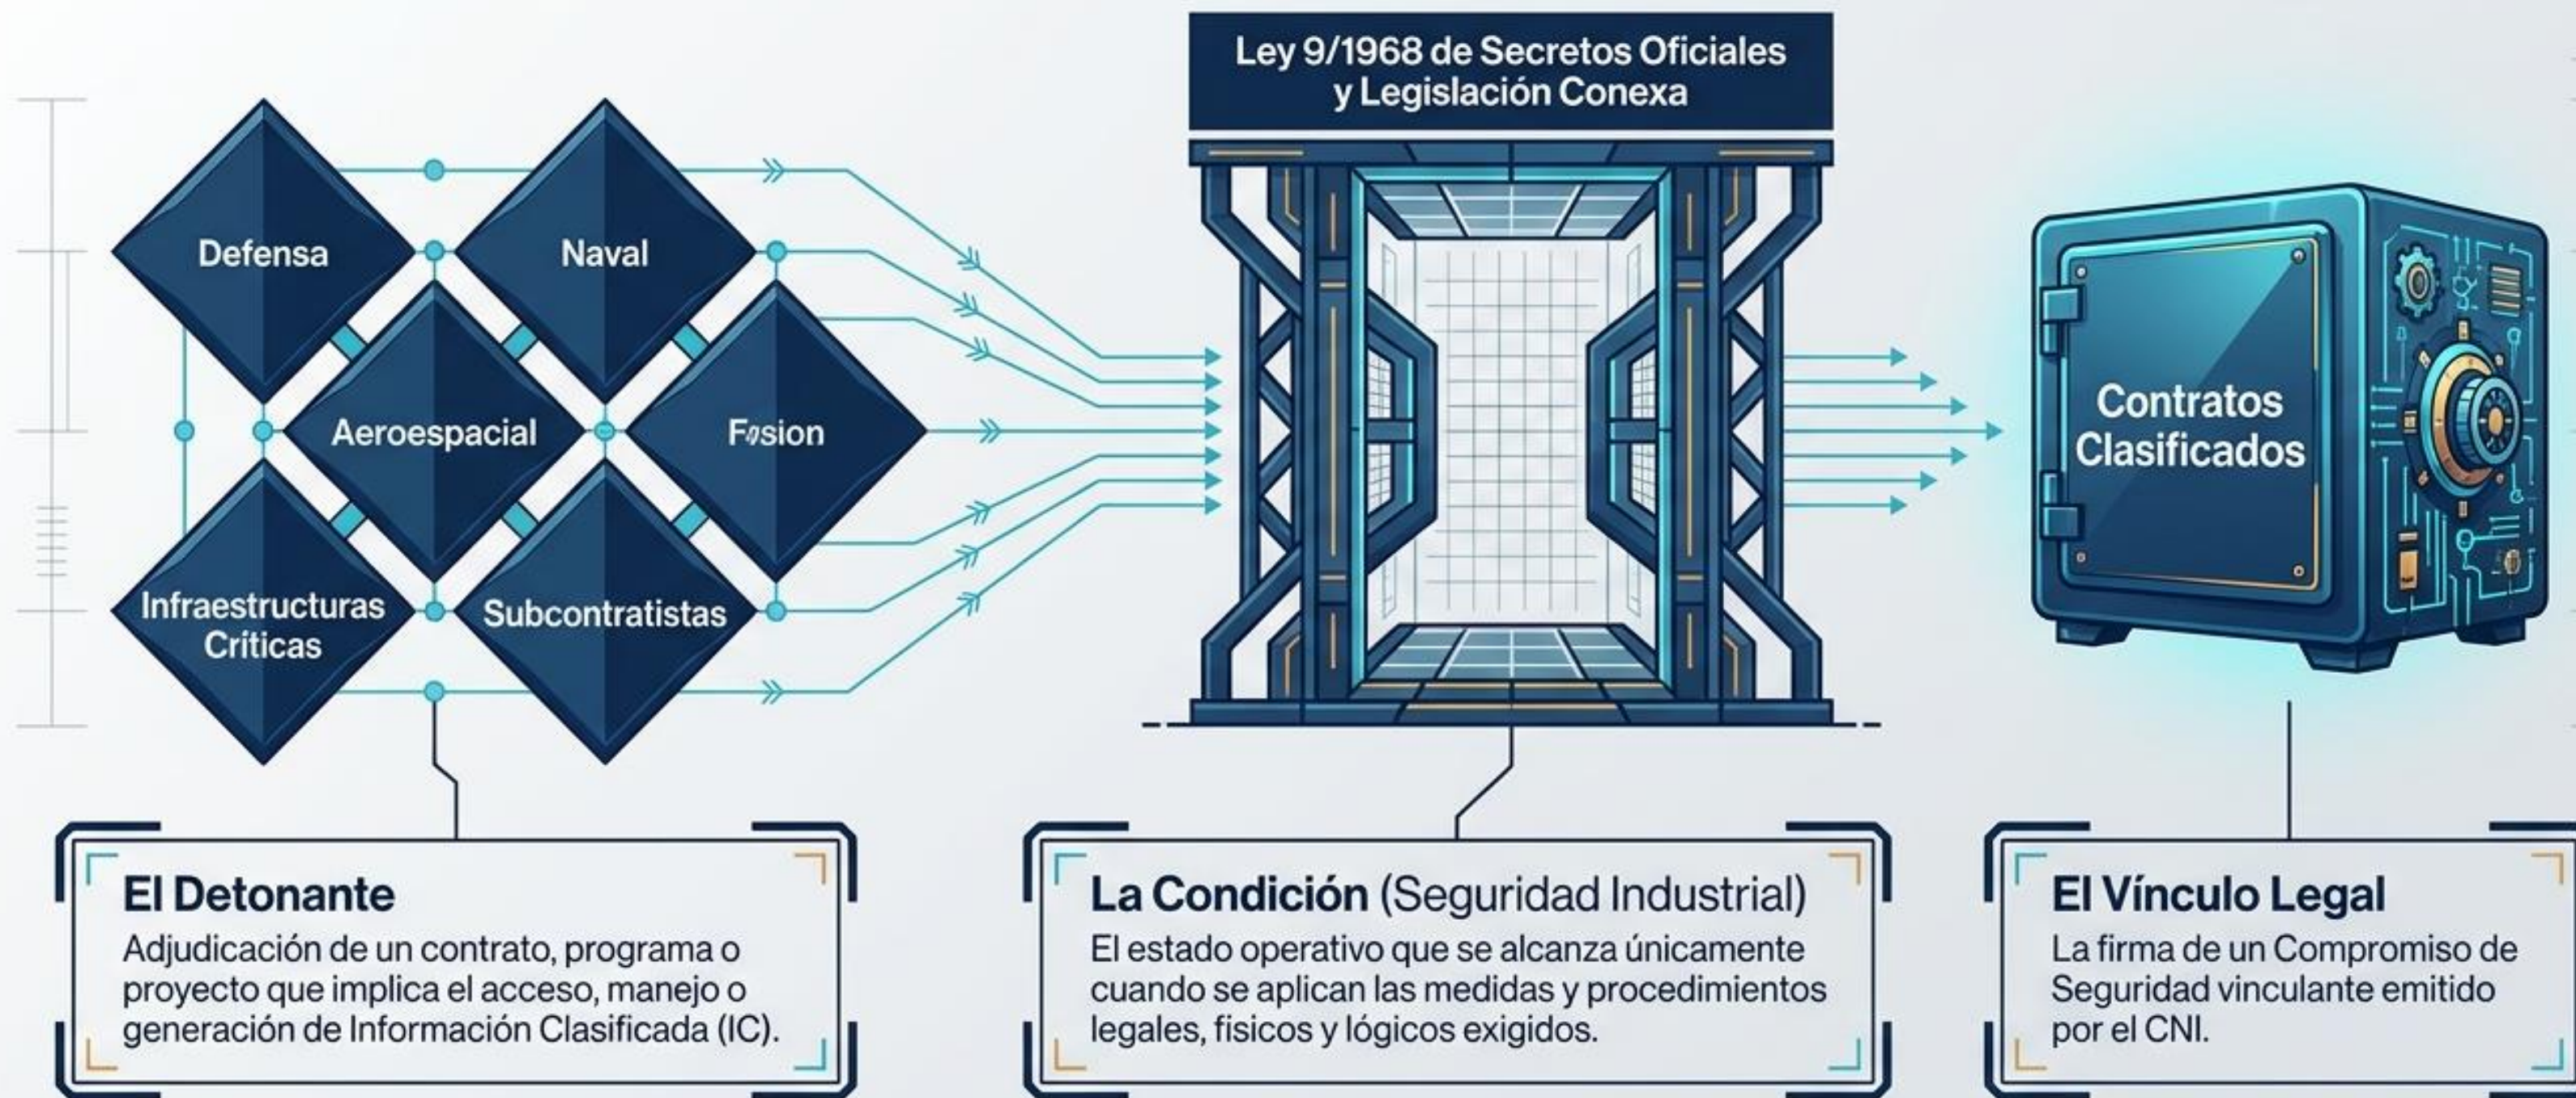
Ley 9/1968 de Secretos Oficiales y Legislación Conexa

Defensa

Naval

Aeroespacial

Fusion

Infraestructuras Críticas

Subcontratistas

Contratos Clasificados

El Detonante
Adjudicación de un contrato, programa o proyecto que implica el acceso, manejo o generación de Información Clasificada (IC).

La Condición (Seguridad Industrial)
El estado operativo que se alcanza únicamente cuando se aplican las medidas y procedimientos legales, fisicos y lógicos exigidos.

El Vínculo Legal
La firma de un Compromiso de Seguridad vinculante emitido por el CNI.